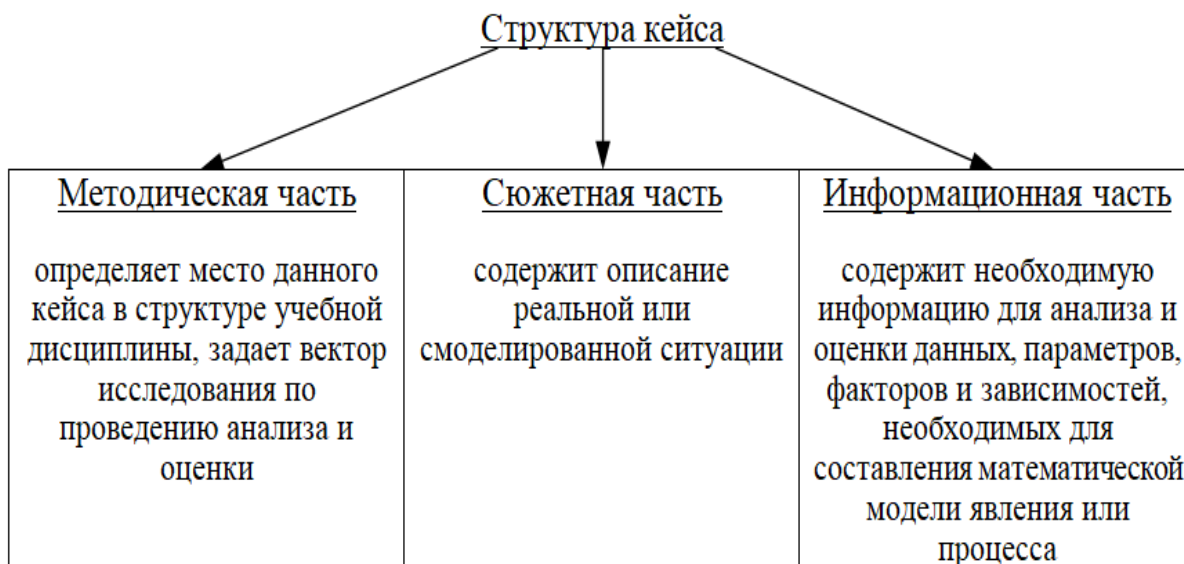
Структура кейса

| Методическая часть | Сюжетная часть | Информационная часть |
|---|---|---|
| определяет место данного кейса в структуре учебной дисциплины, задает вектор исследования по проведению анализа и оценки | содержит описание реальной или смоделированной ситуации | содержит необходимую информацию для анализа и оценки данных, параметров, факторов и зависимостей, необходимых для составления математической модели явления или процесса |